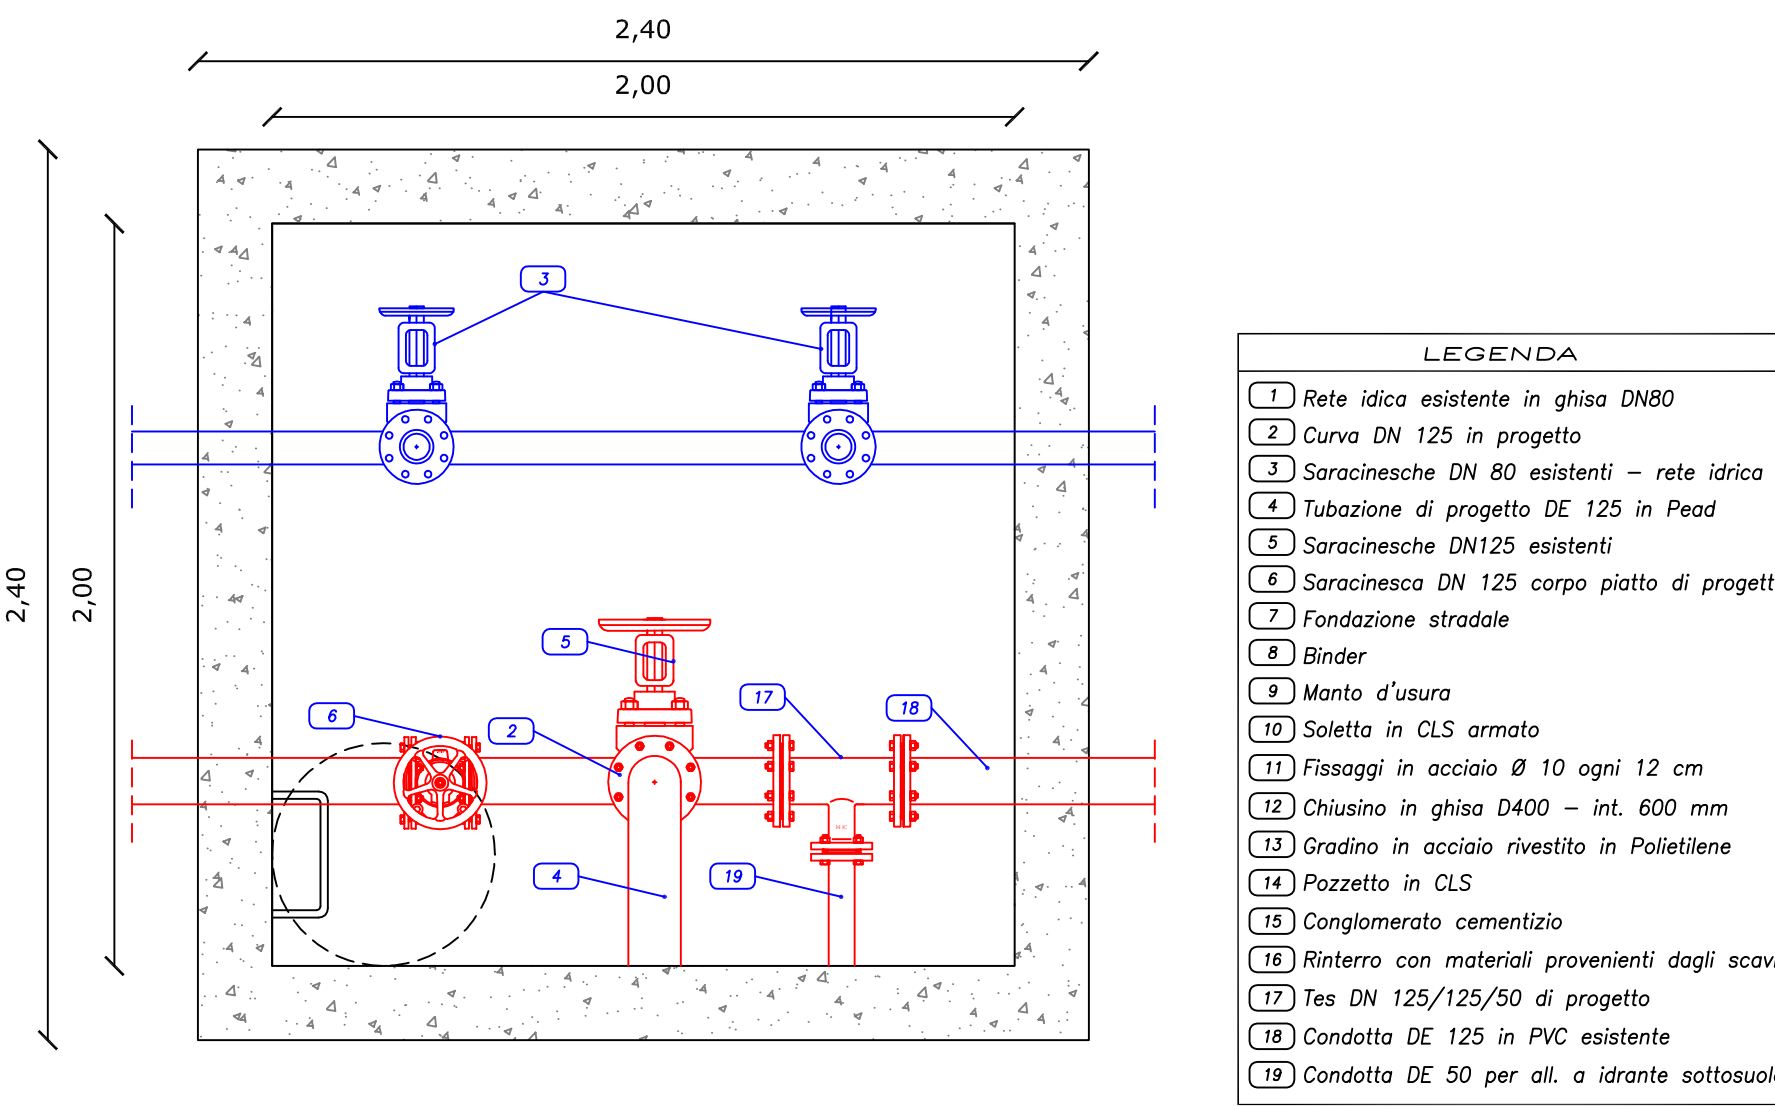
2,40
2,00
2,40
2,00

3
5
17
18
6
2
4
19

LEGENDA

1 Rete idica esistente in ghisa DN80
2 Curva DN 125 in progetto
3 Saracinesche DN 80 esistenti – rete idrica
4 Tubazione di progetto DE 125 in Pead
5 Saracinesche DN125 esistenti
6 Saracinesca DN 125 corpo piatto di progett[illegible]
7 Fondazione stradale
8 Binder
9 Manto d'usura
10 Soletta in CLS armato
11 Fissaggi in acciaio Ø 10 ogni 12 cm
12 Chiusino in ghisa D400 – int. 600 mm
13 Gradino in acciaio rivestito in Polietilene
14 Pozzetto in CLS
15 Conglomerato cementizio
16 Rinterro con materiali provenienti dagli scav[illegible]
17 Tes DN 125/125/50 di progetto
18 Condotta DE 125 in PVC esistente
19 Condotta DE 50 per all. a idrante sottosuol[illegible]